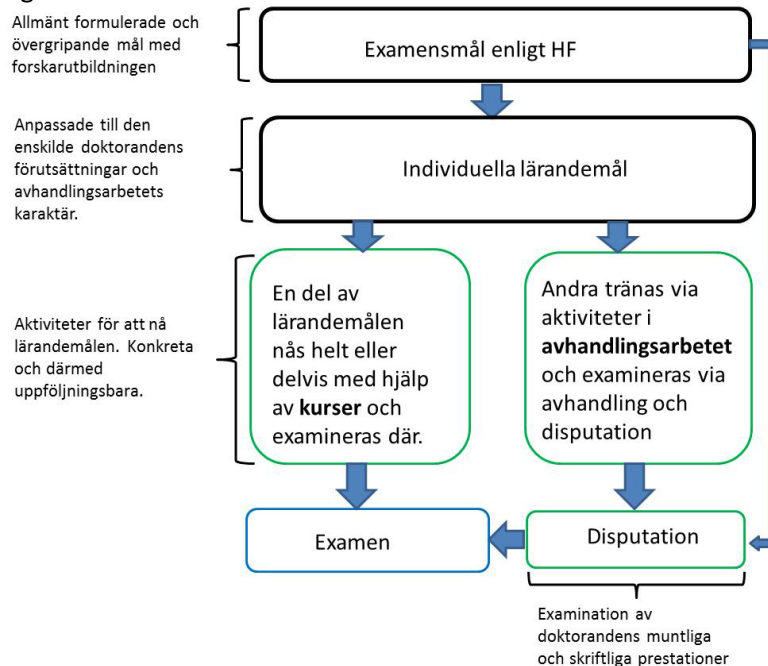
Allmänt formulerade och övergripande mål med forskarutbildningen

Examensmål enligt HF

Anpassade till den enskilde doktorandens förutsättningar och avhandlingsarbetets karaktär.

Individuella lärandemål

Aktiviteter för att nå lärandemålen. Konkreta och därmed uppföljningsbara.

En del av lärandemålen nås helt eller delvis med hjälp av **kurser** och examineras där.

Andra tränas via aktiviteter i **avhandlingsarbetet** och examineras via avhandling och disputation

Examen

Disputation

Examination av doktorandens muntliga och skriftliga prestationer